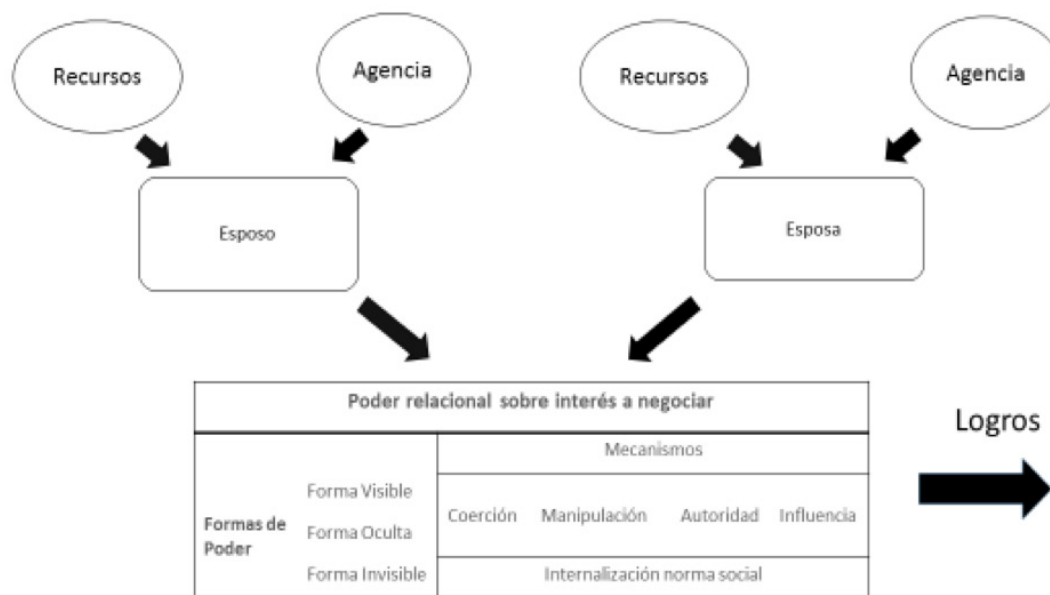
Recursos

Agencia

Recursos

Agencia

Esposo

Esposa

Poder relacional sobre interés a negociar

| Formas de Poder | Forma Visible<br>Forma Oculta<br>Forma Invisible | Mecanismos |
|---|---|---|
| | | Coerción Manipulación Autoridad Influencia |
| | | Internalización norma social |

Logros